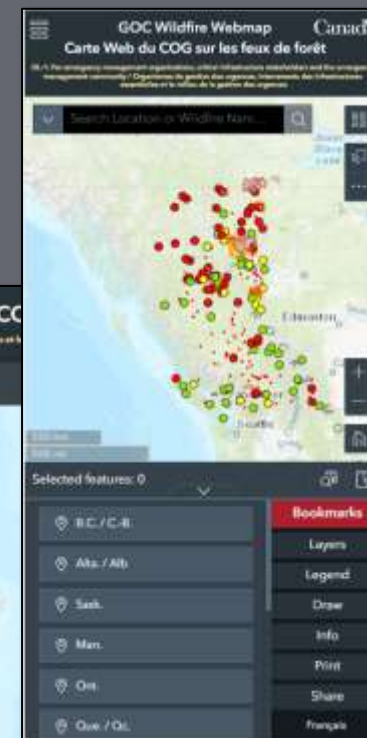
GOC Wildfire Webmap
Carte Web du COG sur les feux de forêt
Canad

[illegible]

Search Location or Wildfire Nam...

Edmonton

Seattle

Selected features: 0

B.C. / C.-B.

Alta. / Alb.

Sask.

Man.

Ont.

Que. / Qc.

Bookmarks
Layers
Legend
Draw
Info
Print
Share
Français

CC